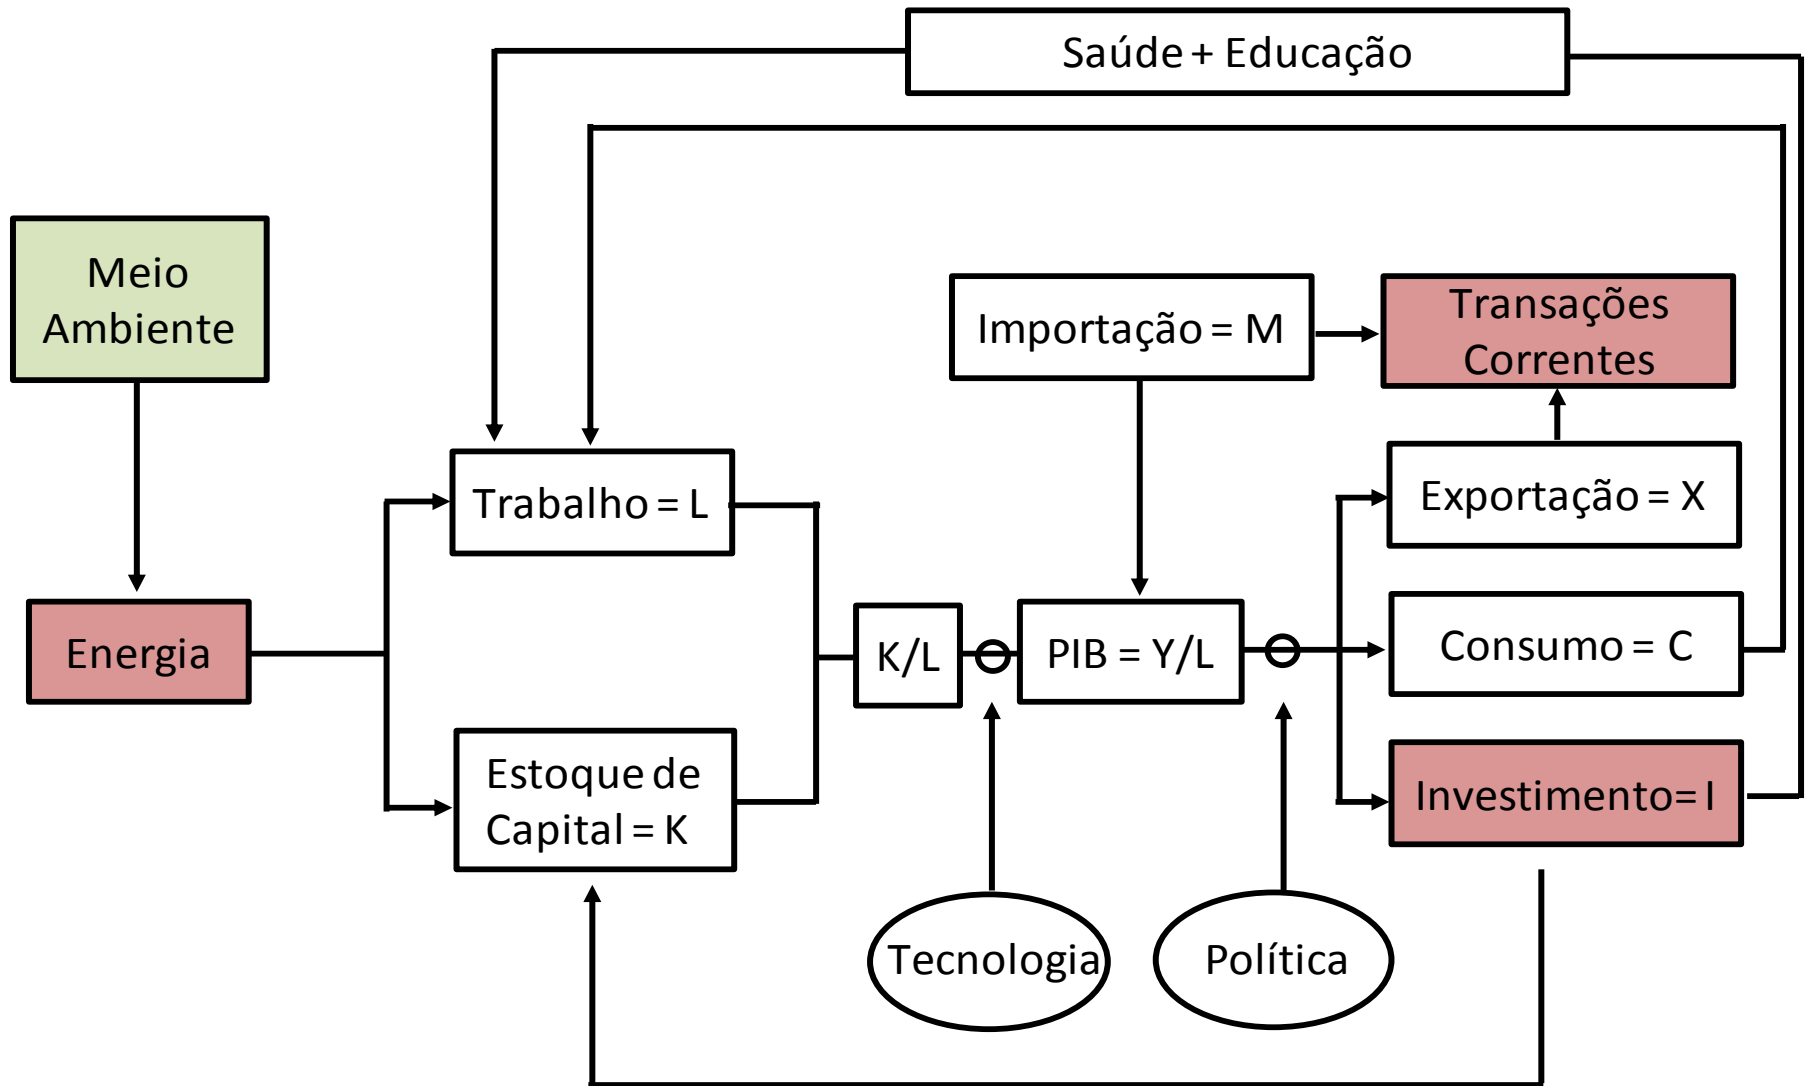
Saúde + Educação

Meio Ambiente

Energia

Trabalho = L

Estoque de Capital = K

K/L

Importação = M

PIB = Y/L

Transações Correntes

Exportação = X

Consumo = C

Investimento= I

Tecnologia

Política